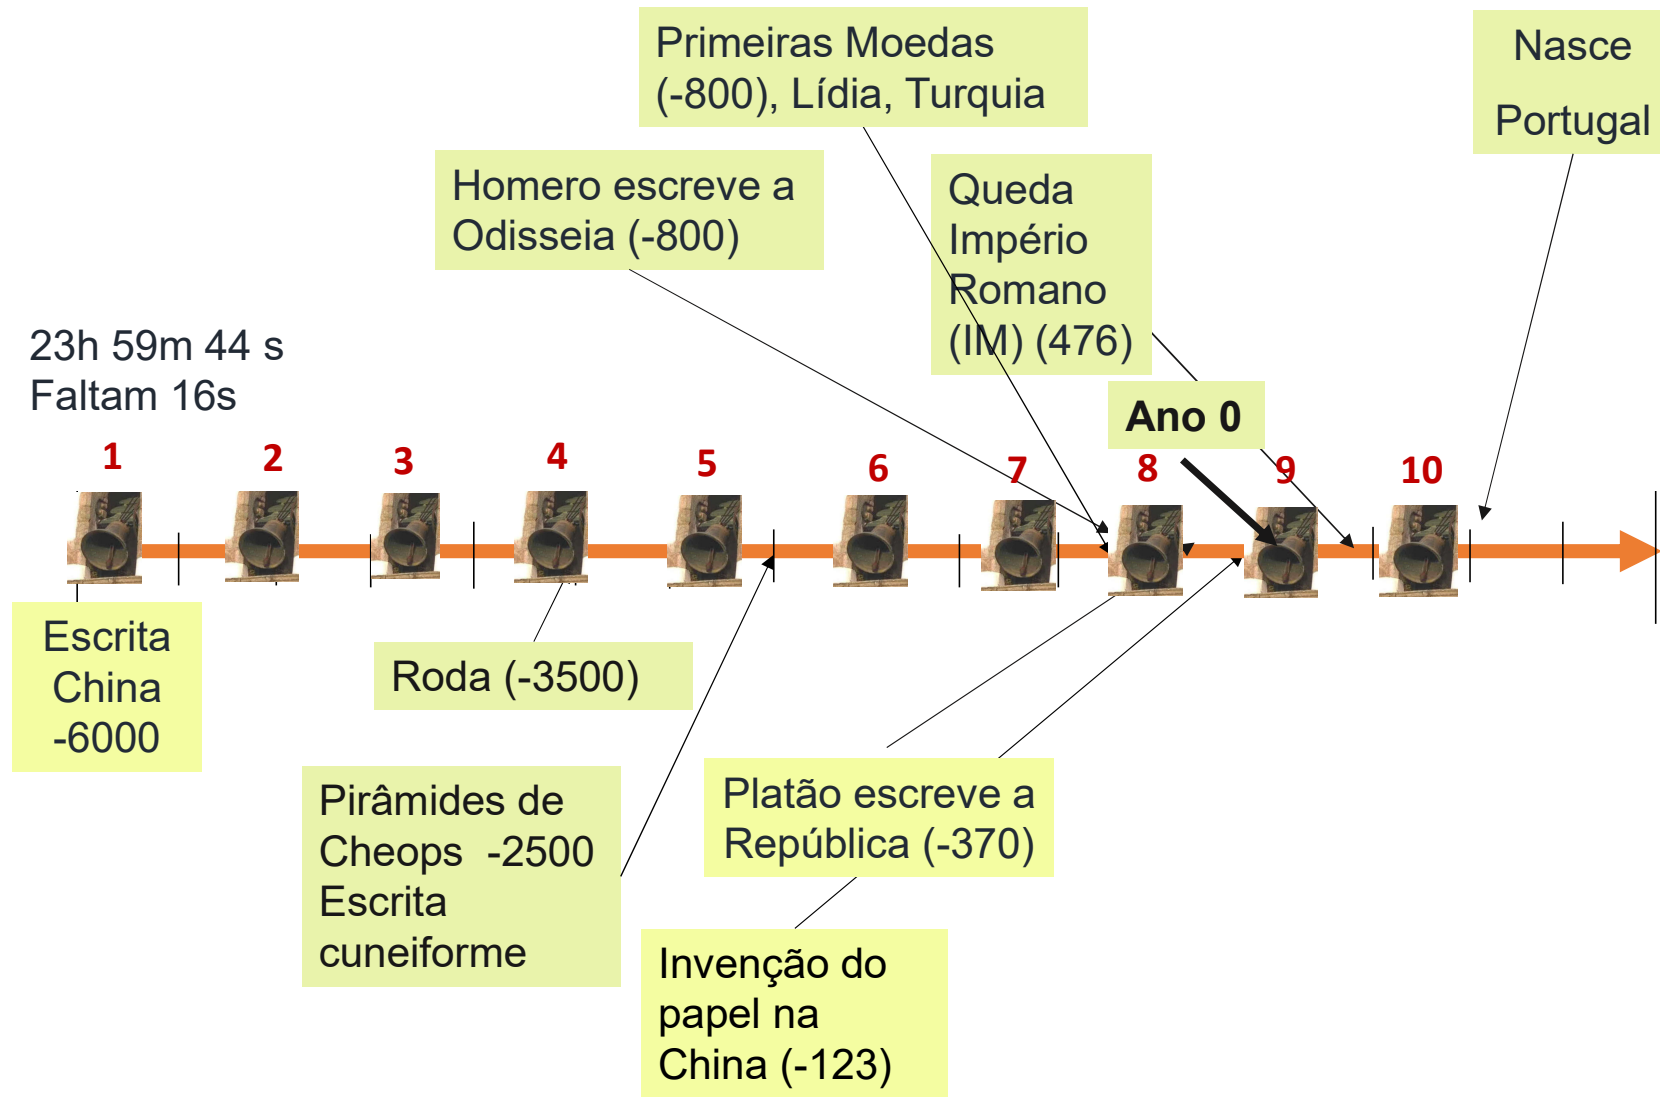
Primeiras Moedas (-800), Lídia, Turquia

Nasce Portugal

Homero escreve a Odisseia (-800)

Queda Império Romano (IM) (476)

23h 59m 44 s
Faltam 16s

Ano 0

1 2 3 4 5 6 7 8 9 10

Escrita China -6000

Roda (-3500)

Pirâmides de Cheops -2500 Escrita cuneiforme

Platão escreve a República (-370)

Invenção do papel na China (-123)